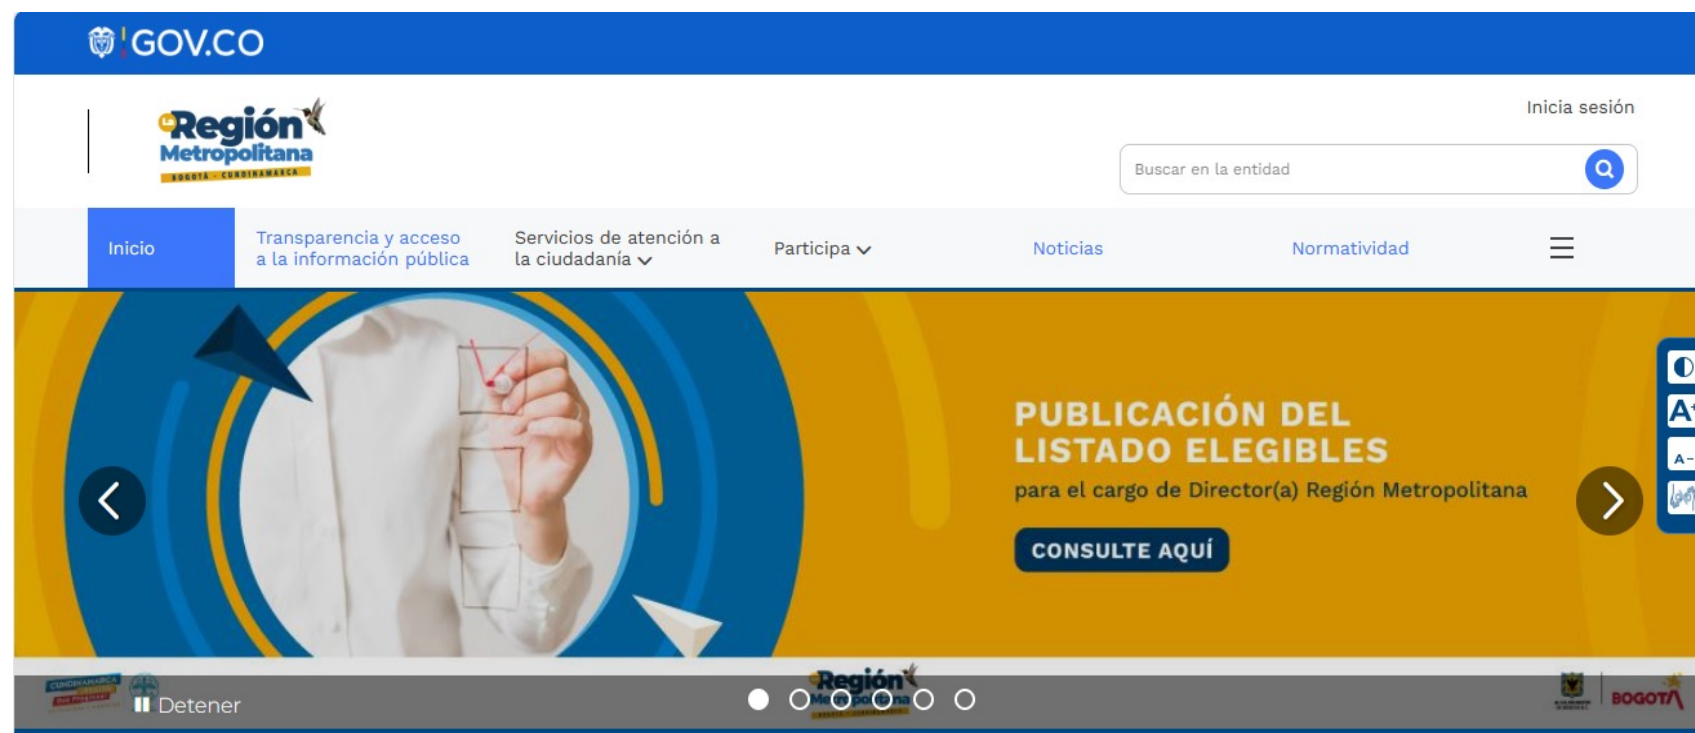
GOV.CO

La Región Metropolitana BOGOTÁ · CUNDINAMARCA

Inicia sesión

Buscar en la entidad

Inicio
Transparencia y acceso a la información pública
Servicios de atención a la ciudadanía
Participa
Noticias
Normatividad

PUBLICACIÓN DEL LISTADO ELEGIBLES
para el cargo de Director(a) Región Metropolitana
CONSULTE AQUÍ

A+
A-

CUNDINAMARCA
Región Metropolitana
BOGOTÁ

Detener